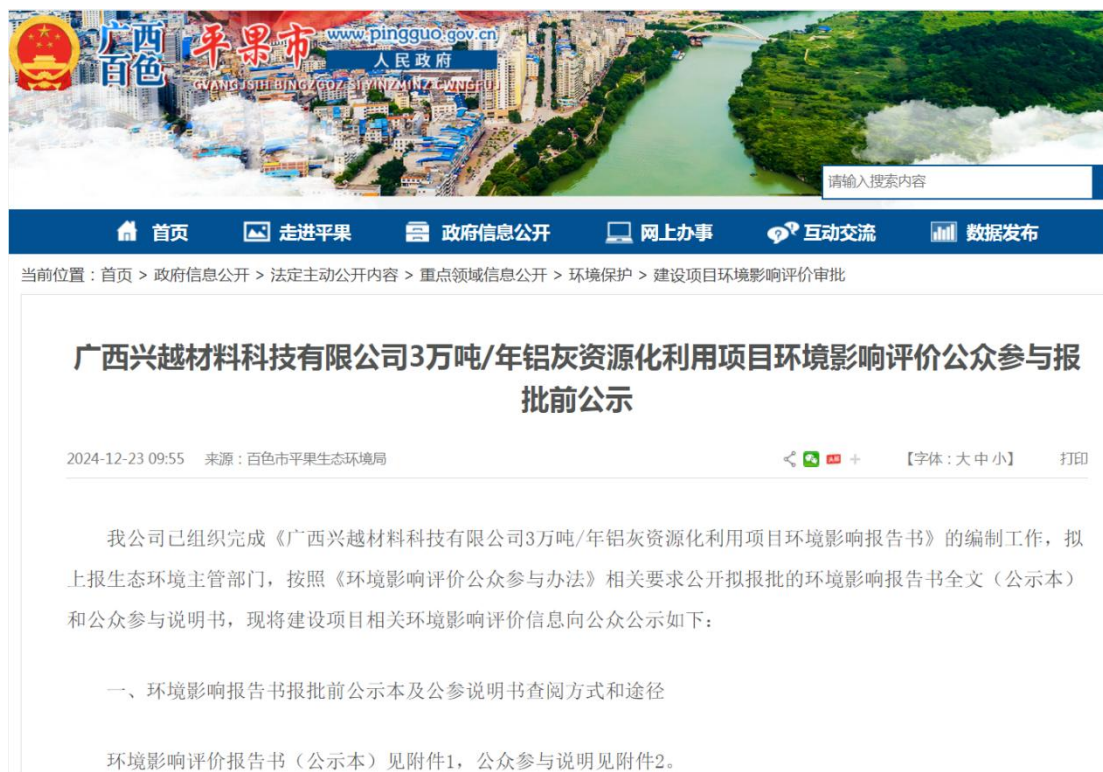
广西
百色
平果市
www.pingguo.gov.cn
人民政府
GVANGJSIH BINGZGOZ SIHYINZMINZ CWNGFUX

请输入搜索内容

首页 走进平果 政府信息公开 网上办事 互动交流 数据发布

当前位置：首页 > 政府信息公开 > 法定主动公开内容 > 重点领域信息公开 > 环境保护 > 建设项目环境影响评价审批

广西兴越材料科技有限公司3万吨/年铝灰资源化利用项目环境影响评价公众参与报批前公示

2024-12-23 09:55 来源：百色市平果生态环境局 【字体：大 中 小】 打印

我公司已组织完成《广西兴越材料科技有限公司3万吨/年铝灰资源化利用项目环境影响报告书》的编制工作，拟上报生态环境主管部门，按照《环境影响评价公众参与办法》相关要求公开拟报批的环境影响报告书全文（公示本）和公众参与说明书，现将建设项目相关环境影响评价信息向公众公示如下：

一、环境影响报告书报批前公示本及公参说明书查阅方式和途径

环境影响评价报告书（公示本）见附件1，公众参与说明见附件2。